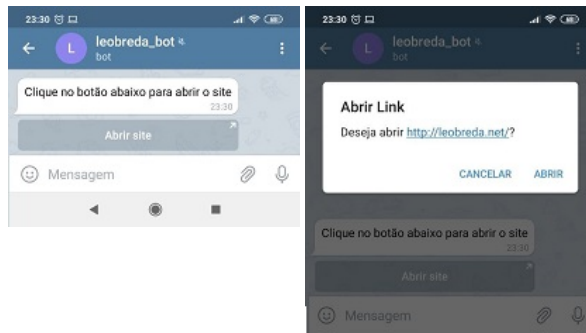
23:30
L
leobreda_bot
bot
Clique no botão abaixo para abrir o site
23:30
Abrir site
Mensagem

23:30
L
leobreda_bot
bot
Abrir Link
Deseja abrir http://leobreda.net/?
CANCELAR ABRIR
Clique no botão abaixo para abrir o site
23:30
Abrir site
Mensagem